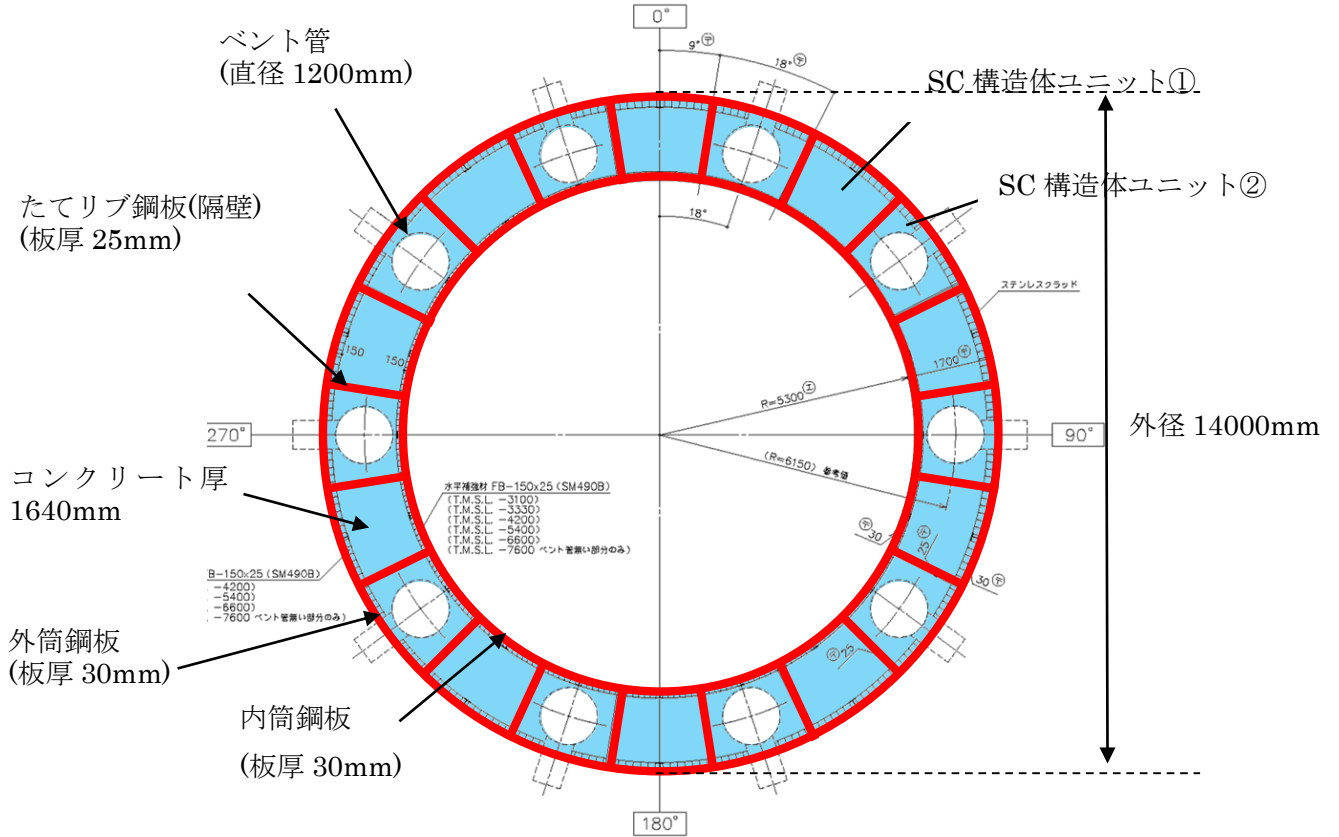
0°

ベント管
(直径 1200mm)

9° ㊦

18° ㊦

SC 構造体ユニット①

SC 構造体ユニット②

18°

たてリブ鋼板(隔壁)
(板厚 25mm)

ステンレスクラッド

150

150

1700 ㊦

R=5300 ㊤

270°

90°

外径 14000mm

(R=6150) 参考値

コンクリート厚
1640mm

水平補強材 FB−150x25 (SM490B)
(T.M.S.L. −3100)
(T.M.S.L. −3330)
(T.M.S.L. −4200)
(T.M.S.L. −5400)
(T.M.S.L. −6600)
(T.M.S.L. −7600 ベント管無い部分のみ)

㊦ 30

25 ㊦

30 ㊦

FB−150x25 (SM490B)
−4200)
−5400)
−6600)
−7600 ベント管無い部分のみ)

外筒鋼板
(板厚 30mm)

㊦ 25

内筒鋼板

(板厚 30mm)

180°